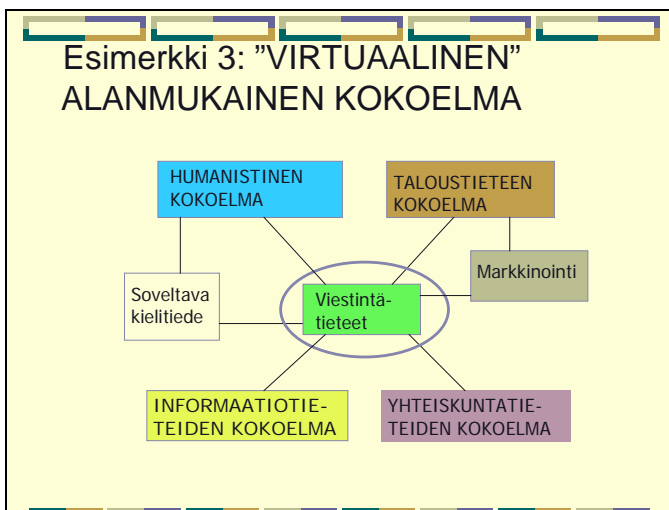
Esimerkki 3: ”VIRTUAALINEN” ALANMUKAINEN KOKOELMA

HUMANISTINEN KOKOELMA

TALOUSTIETEEN KOKOELMA

Markkinointi

Soveltava kielitiede

Viestintätieteet

INFORMAATIOTIETEIDEN KOKOELMA

YHTEISKUNTATIETEIDEN KOKOELMA